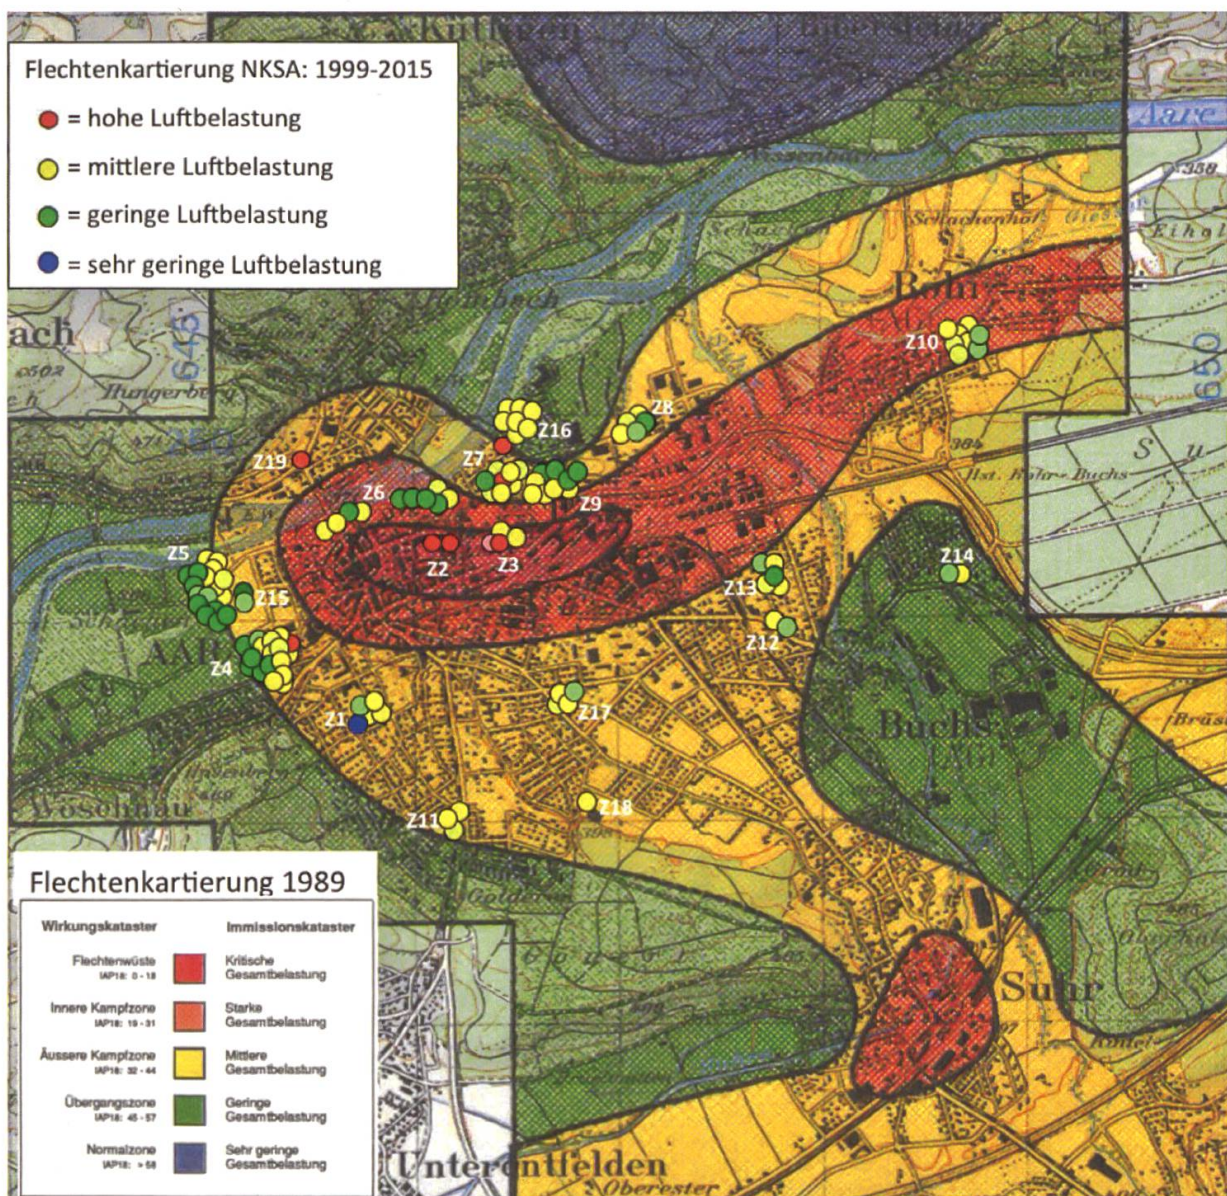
Flechtenkartierung NKSA: 1999-2015

= hohe Luftbelastung

= mittlere Luftbelastung

= geringe Luftbelastung

= sehr geringe Luftbelastung

Aare

Rohr

Z10

Z8

Z16

Z19

Z7

Z6

Z9

Z5

Z2

Z3

Z14

Z13

Z15

Z12

Z4

Z1

Z17

Buchs

Z11

Z18

Suhr

Unterentfelden

Flechtenkartierung 1989

| Wirkungskataster | | Immissionskataster |
|---|---|---|
| Flechtenwüste IAP18: 0 - 18 | | Kritische Gesamtbelastung |
| Innere Kampfzone IAP18: 19 - 31 | | Starke Gesamtbelastung |
| Äussere Kampfzone IAP18: 32 - 44 | | Mittlere Gesamtbelastung |
| Übergangszone IAP18: 45 - 57 | | Geringe Gesamtbelastung |
| Normalzone IAP18: > 58 | | Sehr geringe Gesamtbelastung |